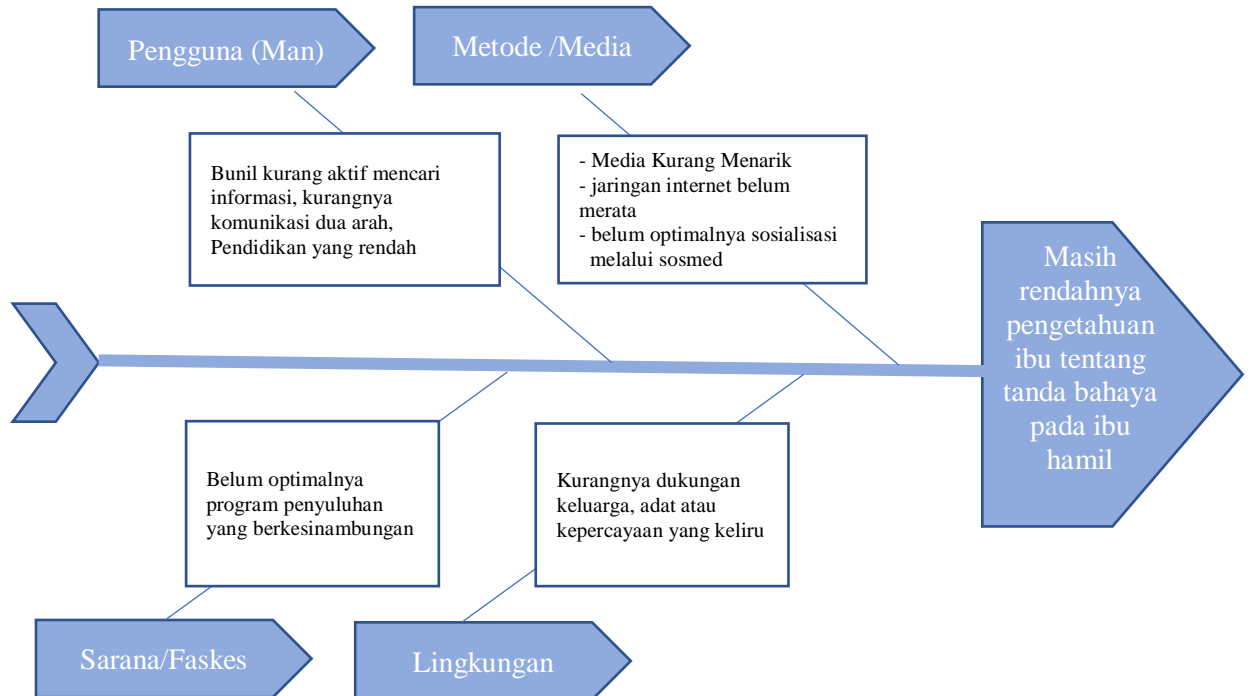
Pengguna (Man)

Metode /Media

Bunil kurang aktif mencari informasi, kurangnya komunikasi dua arah, Pendidikan yang rendah

- Media Kurang Menarik
- jaringan internet belum merata
- belum optimalnya sosialisasi melalui sosmed

Masih rendahnya pengetahuan ibu tentang tanda bahaya pada ibu hamil

Belum optimalnya program penyuluhan yang berkesinambungan

Kurangnya dukungan keluarga, adat atau kepercayaan yang keliru

Sarana/Faskes

Lingkungan